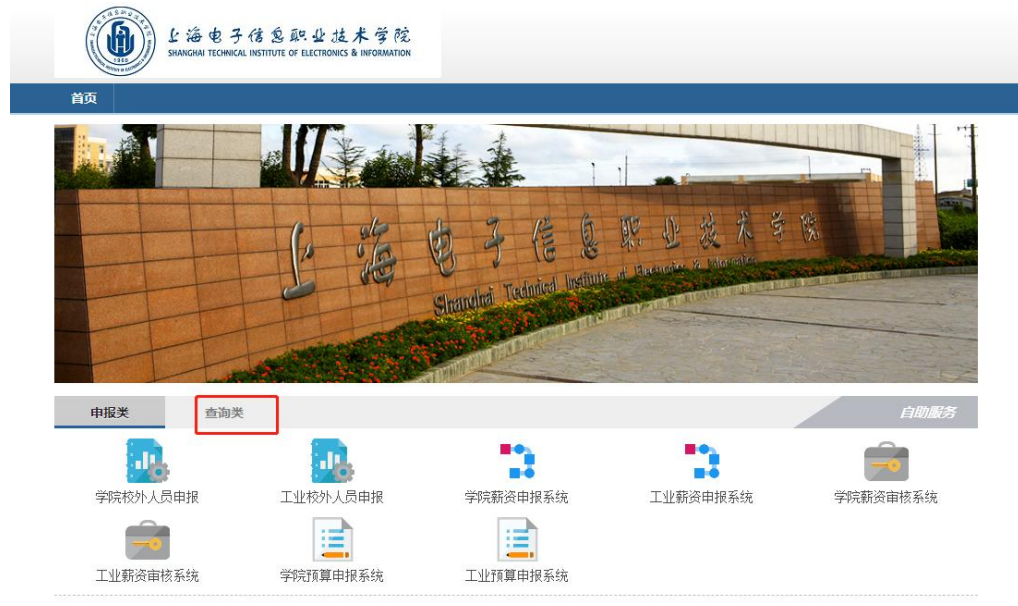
上海电子信息职业技术学院
SHANGHAI TECHNICAL INSTITUTE OF ELECTRONICS & INFORMATION

首页

上海电子信息职业技术学院
Shanghai Technical Institute of Electronics & Information

申报类
查询类
自助服务

学院校外人员申报
工业校外人员申报
学院薪资申报系统
工业薪资申报系统
学院薪资审核系统
工业薪资审核系统
学院预算申报系统
工业预算申报系统